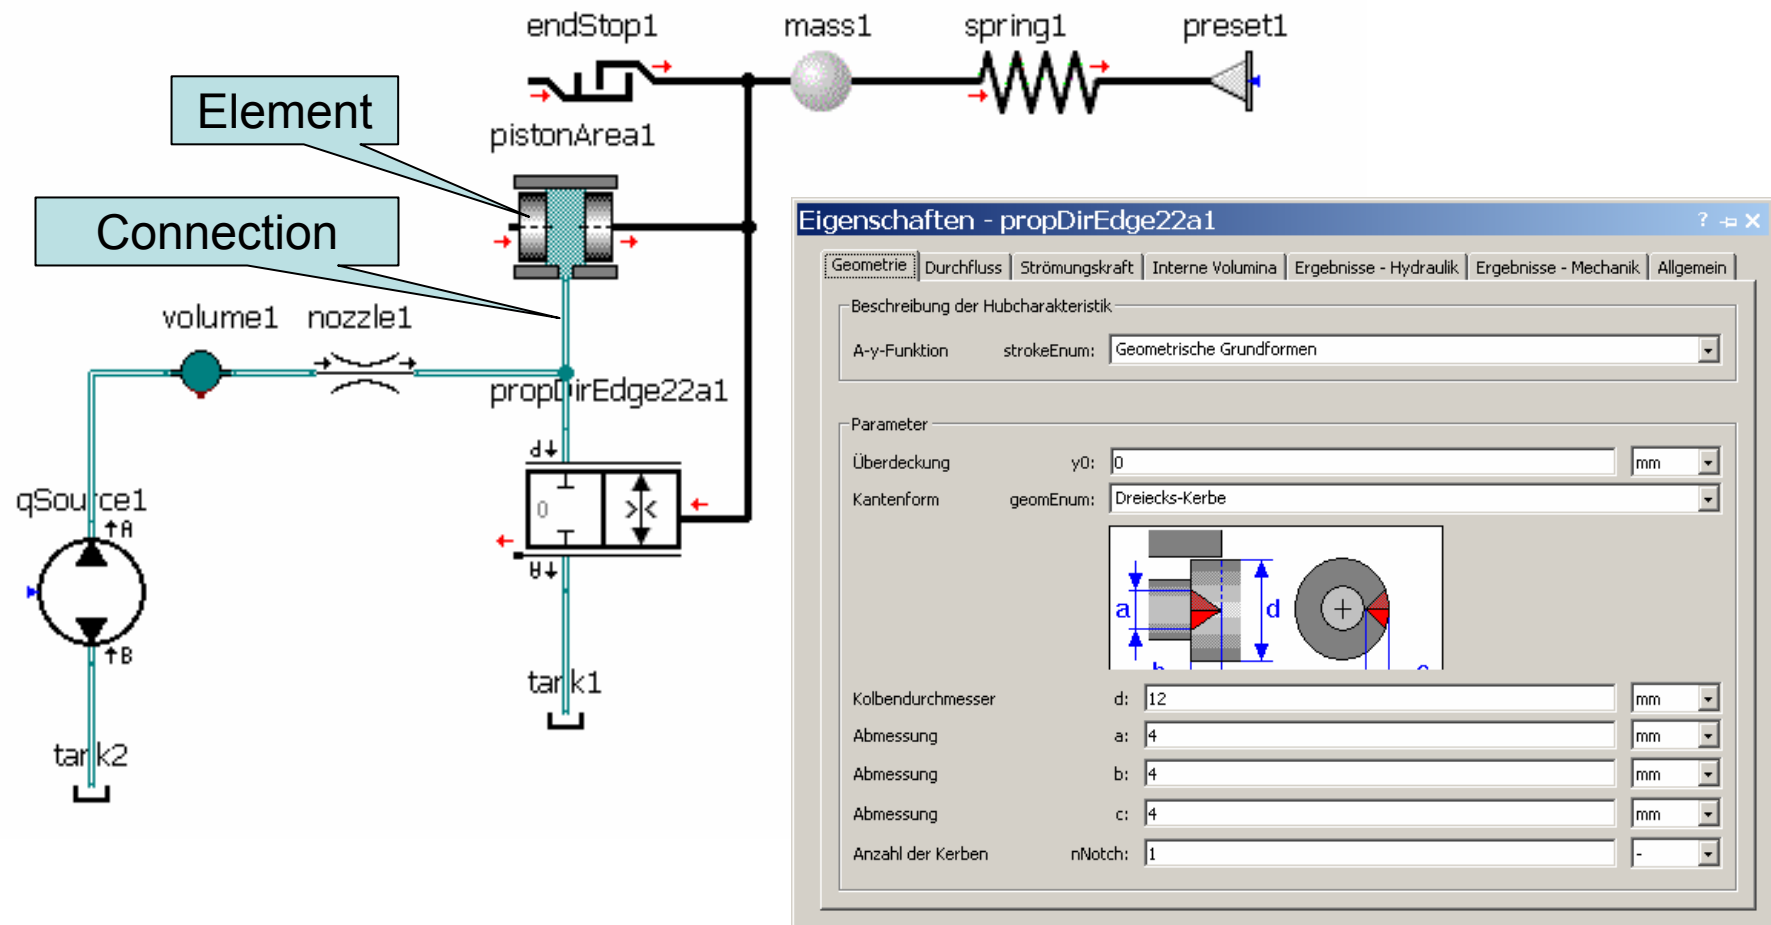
endStop1 mass1 spring1 preset1

Element

pistonArea1

Connection

volume1 nozzle1

propDirEdge22a1

qSource1

A

B

d

0

B

tank1

tank2

Eigenschaften - propDirEdge22a1

Geometrie | Durchfluss | Strömungskraft | Interne Volumina | Ergebnisse - Hydraulik | Ergebnisse - Mechanik | Allgemein

Beschreibung der Hubcharakteristik

A-y-Funktion strokeEnum: Geometrische Grundformen

Parameter

Überdeckung y0: 0 mm

Kantenform geomEnum: Dreiecks-Kerbe

a d

Kolbendurchmesser d: 12 mm

Abmessung a: 4 mm

Abmessung b: 4 mm

Abmessung c: 4 mm

Anzahl der Kerben nNotch: 1 -